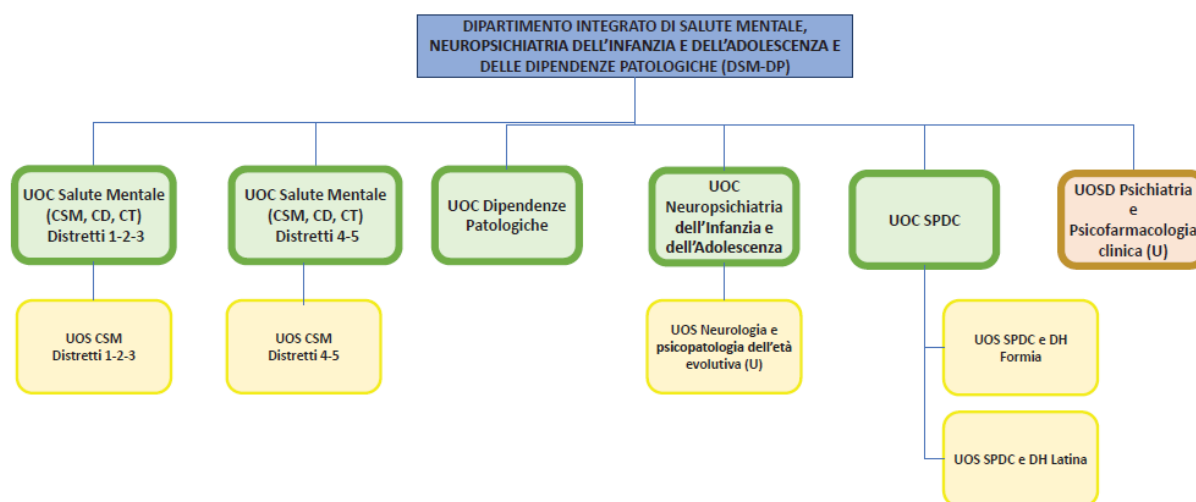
DIPARTIMENTO INTEGRATO DI SALUTE MENTALE, NEUROPSICHIATRIA DELL'INFANZIA E DELL'ADOLESCENZA E DELLE DIPENDENZE PATOLOGICHE (DSM-DP)

UOC Salute Mentale (CSM, CD, CT) Distretti 1-2-3

UOC Salute Mentale (CSM, CD, CT) Distretti 4-5

UOC Dipendenze Patologiche

UOC Neuropsichiatria dell'Infanzia e dell'Adolescenza

UOC SPDC

UOSD Psichiatria e Psicofarmacologia clinica (U)

UOS CSM Distretti 1-2-3

UOS CSM Distretti 4-5

UOS Neurologia e psicopatologia dell'età evolutiva (U)

UOS SPDC e DH Formia

UOS SPDC e DH Latina